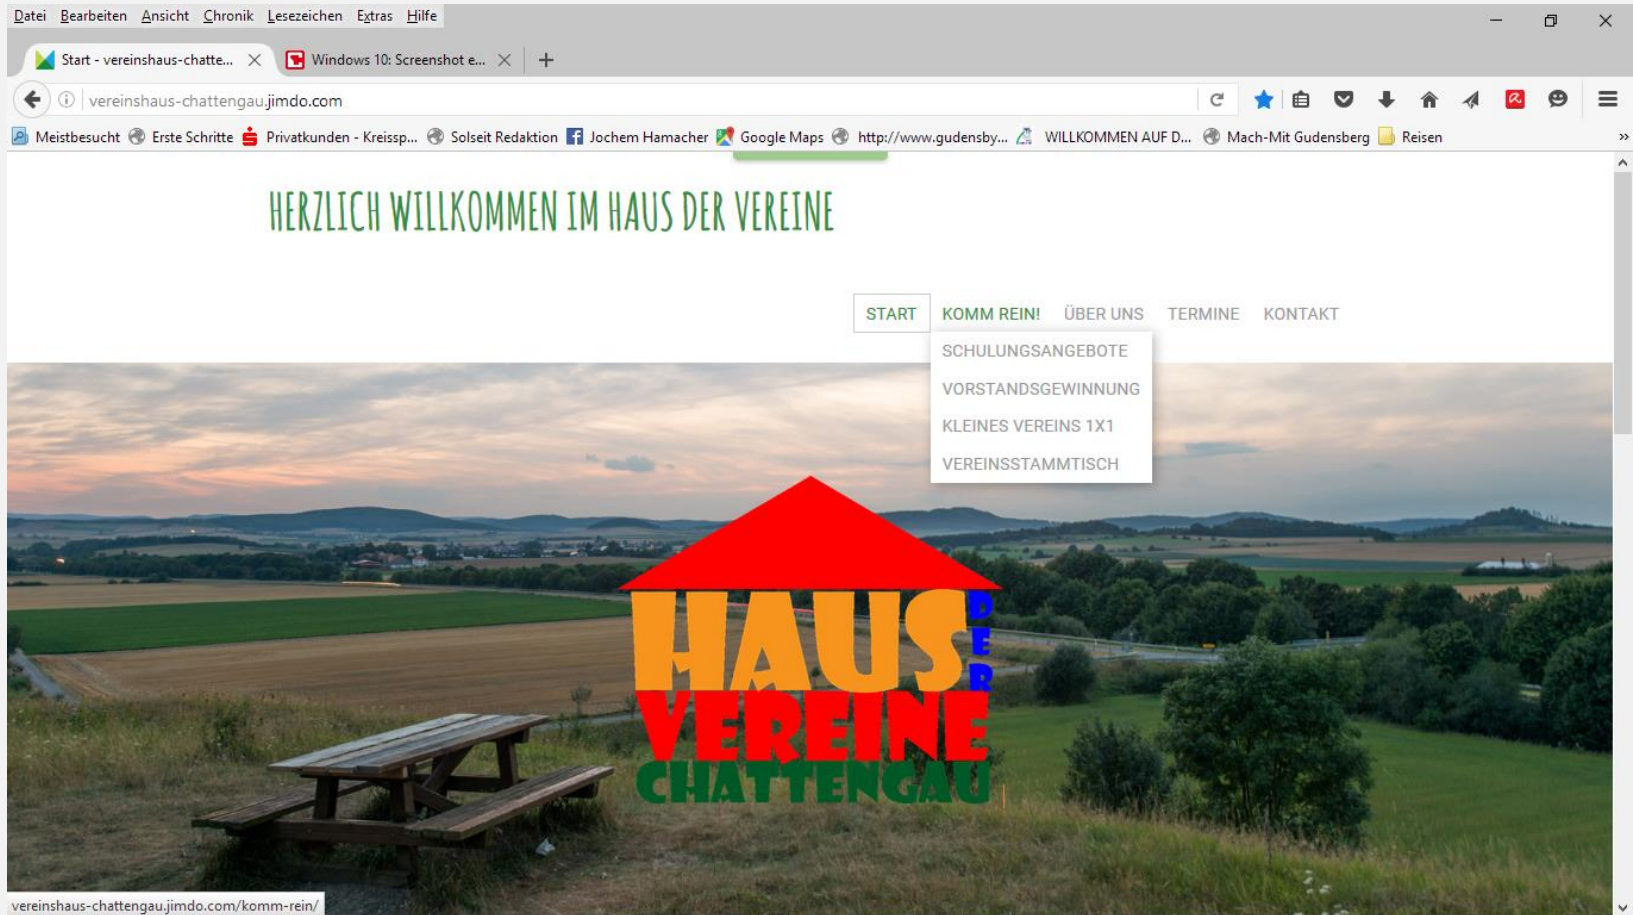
Datei Bearbeiten Ansicht Chronik Lesezeichen Extras Hilfe

Start - vereinshaus-chatte... Windows 10: Screenshot e... +

vereinshaus-chattengau.jimdo.com

Meistbesucht Erste Schritte Privatkunden - Kreissp... Solseit Redaktion Jochem Hamacher Google Maps http://www.gudensby... WILLKOMMEN AUF D... Mach-Mit Gudensberg Reisen

HERZLICH WILLKOMMEN IM HAUS DER VEREINE

START KOMM REIN! ÜBER UNS TERMINE KONTAKT

SCHULUNGSANGEBOTE
VORSTANDSGEWINNUNG
KLEINES VEREINS 1X1
VEREINSSTAMMTISCH

HAUS DER VEREINE CHATTENGAU

vereinshaus-chattengau.jimdo.com/komm-rein/